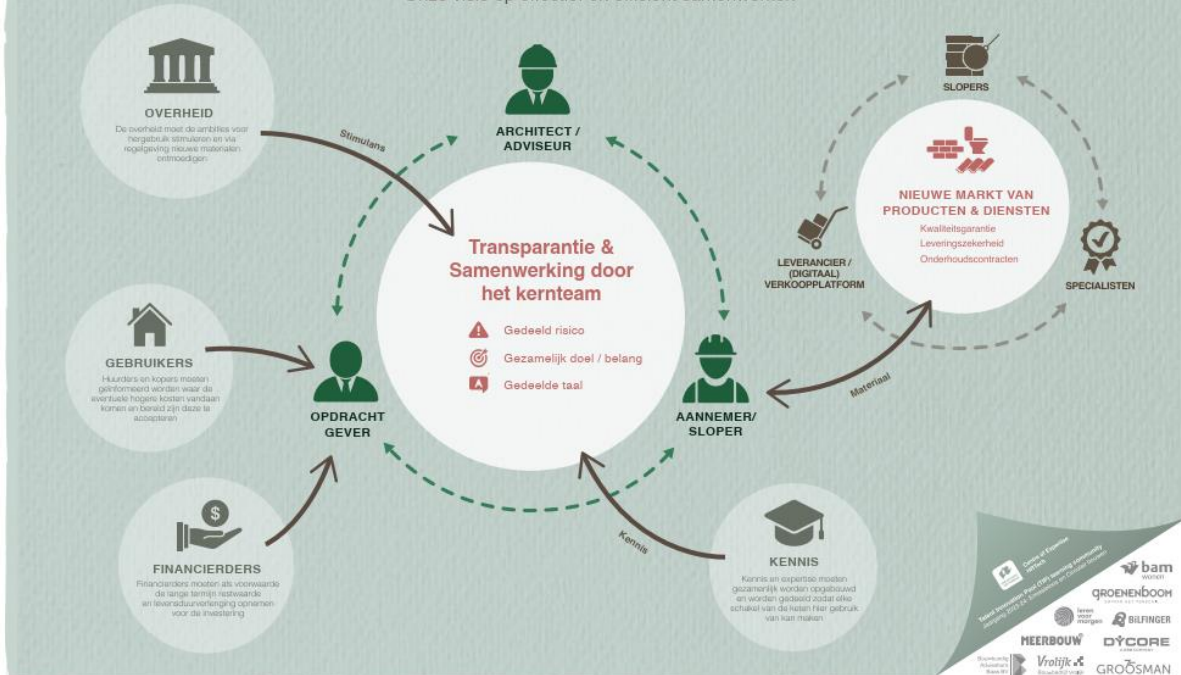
OVERHEID
De overheid moet de ambities voor hergebruik stimuleren en via regelgeving nieuwe materialen ontmoedigen

Stimulans

ARCHITECT / ADVISEUR

Transparantie & Samenwerking door het kernteam

Gedeeld risico
Gezamelijk doel / belang
Gedeelde taal

GEBRUIKERS
Huurders en kopers moeten geïnformeerd worden waar de eventuele hogere kosten vandaan komen en bereid zijn deze te accepteren

OPDRACHT GEVER

AANNEMER/ SLOPER

FINANCIERDERS
Financierders moeten als voorwaarde de lange termijn restwaarde en levensduurverlenging opnemen voor de investering

Kennis

KENNIS
Kennis en expertise moeten gezamenlijk worden opgebouwd en worden gedeeld zodat elke schakel van de keten hier gebruik van kan maken

SLOPERS

NIEUWE MARKT VAN PRODUCTEN & DIENSTEN
Kwaliteitsgarantie
Leveringszekerheid
Onderhoudscontracten

LEVERANCIER / (DIGITAAL) VERKOOPPLATFORM

SPECIALISTEN

Materiaal

bam
GROENENBOOM
BILFINGER
MEERBOUW
DYCORE
Vrolijk
GROOSMAN
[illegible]